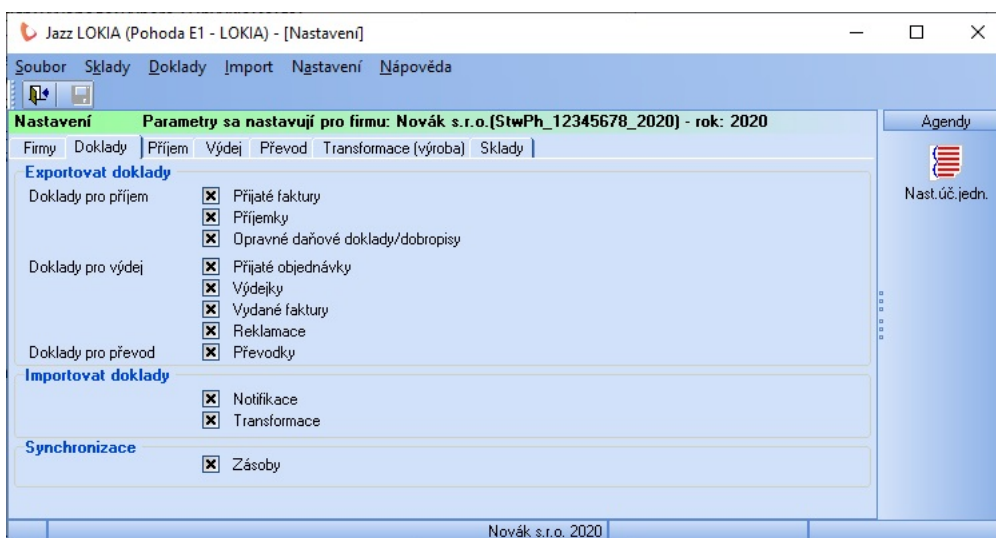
Jazz LOKIA (Pohoda E1 - LOKIA) - [Nastavení]

Soubor Sklady Doklady Import Nastavení Nápověda

Nastavení Parametry sa nastavují pro firmu: Novák s.r.o.(StwPh_12345678_2020) - rok: 2020

Agendy

Firmy Doklady Příjem Výdej Převod Transformace (výroba) Sklady

Nast.úč.jedn.

Exportovat doklady

Doklady pro příjem
Přijaté faktury
Příjemky
Opravné daňové doklady/dobropisy

Doklady pro výdej
Přijaté objednávky
Výdejky
Vydané faktury
Reklamace

Doklady pro převod
Převodky

Importovat doklady
Notifikace
Transformace

Synchronizace
Zásoby

Novák s.r.o. 2020